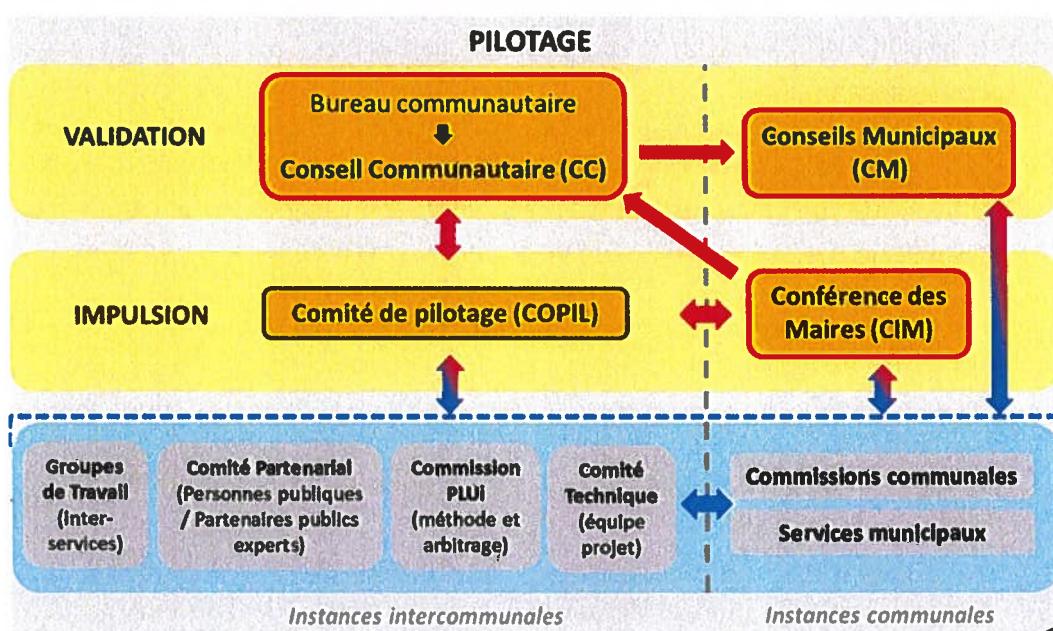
PILOTAGE

VALIDATION

Bureau communautaire

Conseil Communautaire (CC)

Conseils Municipaux (CM)

IMPULSION

Comité de pilotage (COPIL)

Conférence des Maires (CIM)

Groupes de Travail (inter-services)

Comité Partenarial (Personnes publiques / Partenaires publics experts)

Commission PLUi (méthode et arbitrage)

Comité Technique (équipe projet)

Commissions communales

Services municipaux

Instances intercommunales

Instances communales